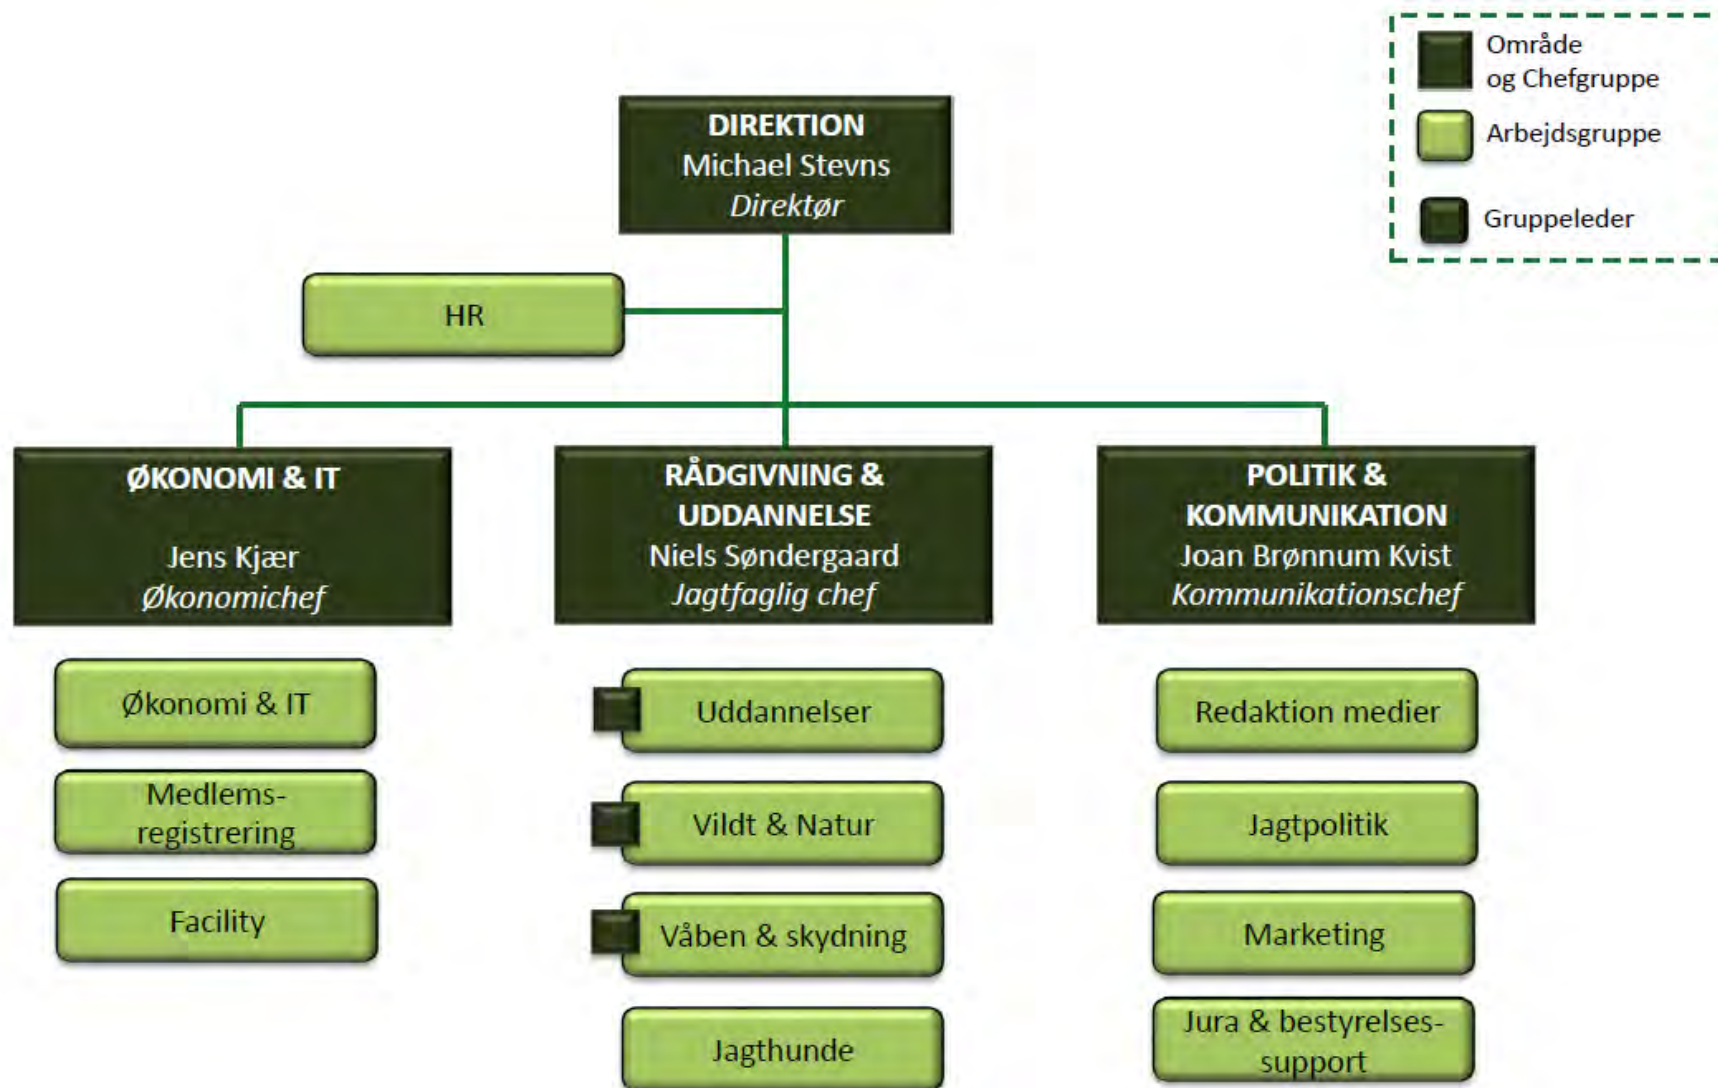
Område og Chefgruppe
Arbejdsgruppe
Gruppeleder

DIREKTION
Michael Stevns
Direktør

HR

ØKONOMI & IT
Jens Kjær
Økonomichef

Økonomi & IT
Medlems-registrering
Facility

RÅDGIVNING & UDDANNELSE
Niels Søndergaard
Jagtfaglig chef

Uddannelser
Vildt & Natur
Våben & skydning
Jagthunde

POLITIK & KOMMUNIKATION
Joan Brønnum Kvist
Kommunikationschef

Redaktion medier
Jagtpolitik
Marketing
Jura & bestyrelses-support